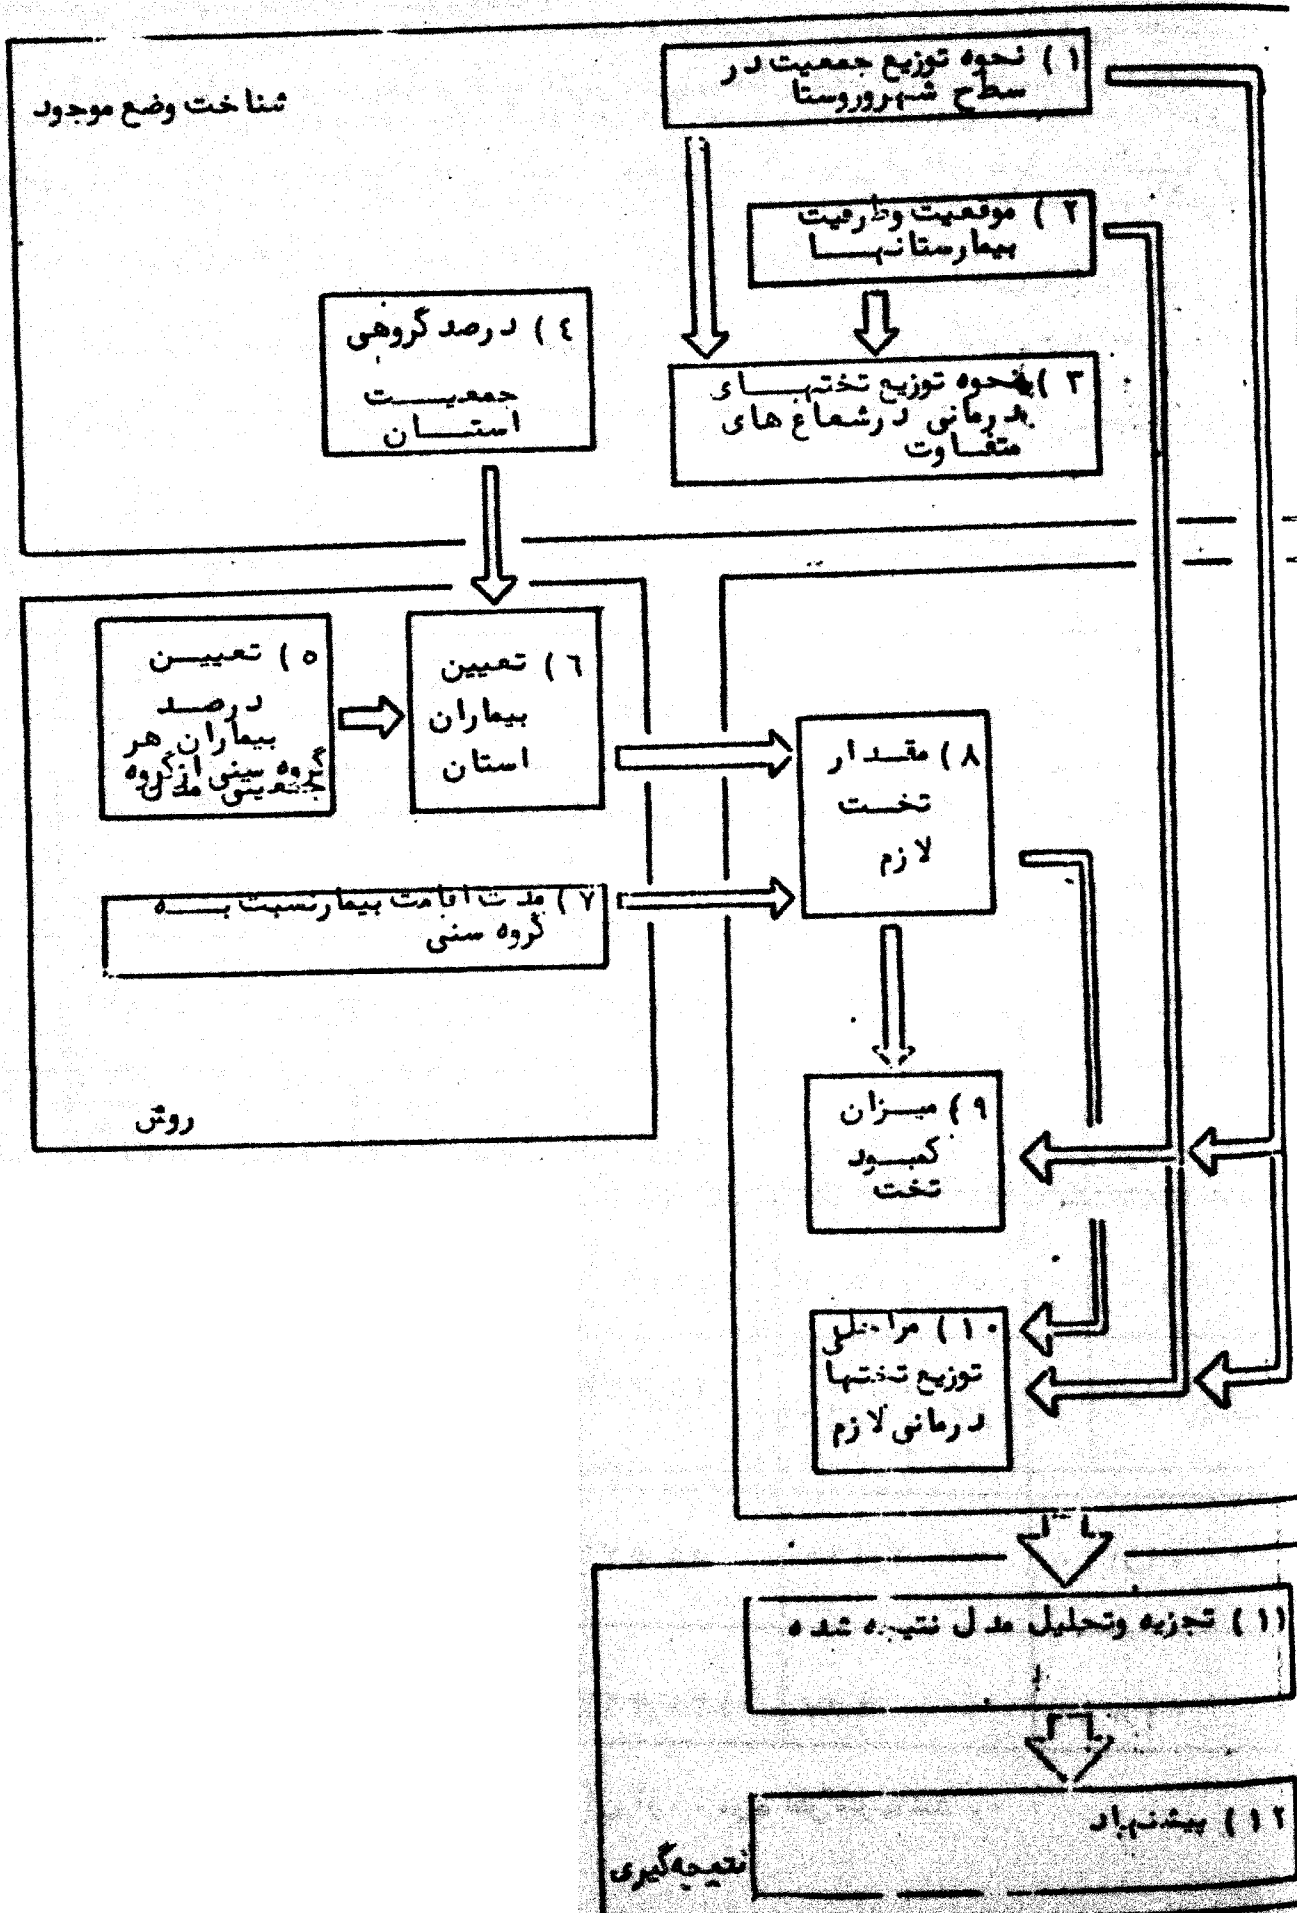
شناخت وضع موجود

۱ ) نحوه توزیع جمعیت در سطح شهروروستا

۲ ) موقعیت وظرفیت بیمارستانها

۴ ) درصد گروهی جمعیت استان

۳ ) نحوه توزیع تختهای درمانی درشعاع های متفاوت

۵ ) تعیین درصد بیماران هر گروه سنی ازگروه جمعیتی ملک

۶ ) تعیین بیماران استان

۸ ) مقدار تخت لازم

۷ ) مدت اقامت بیمارنسبت به گروه سنی

روش

۹ ) میزان کمبود تخت

۱۰ ) مراحل توزیع تختها درمانی لازم

۱۱ ) تجزیه وتحلیل مدل نتیجه شده

۱۲ ) پیشنهاد

نتیجه‌گیری